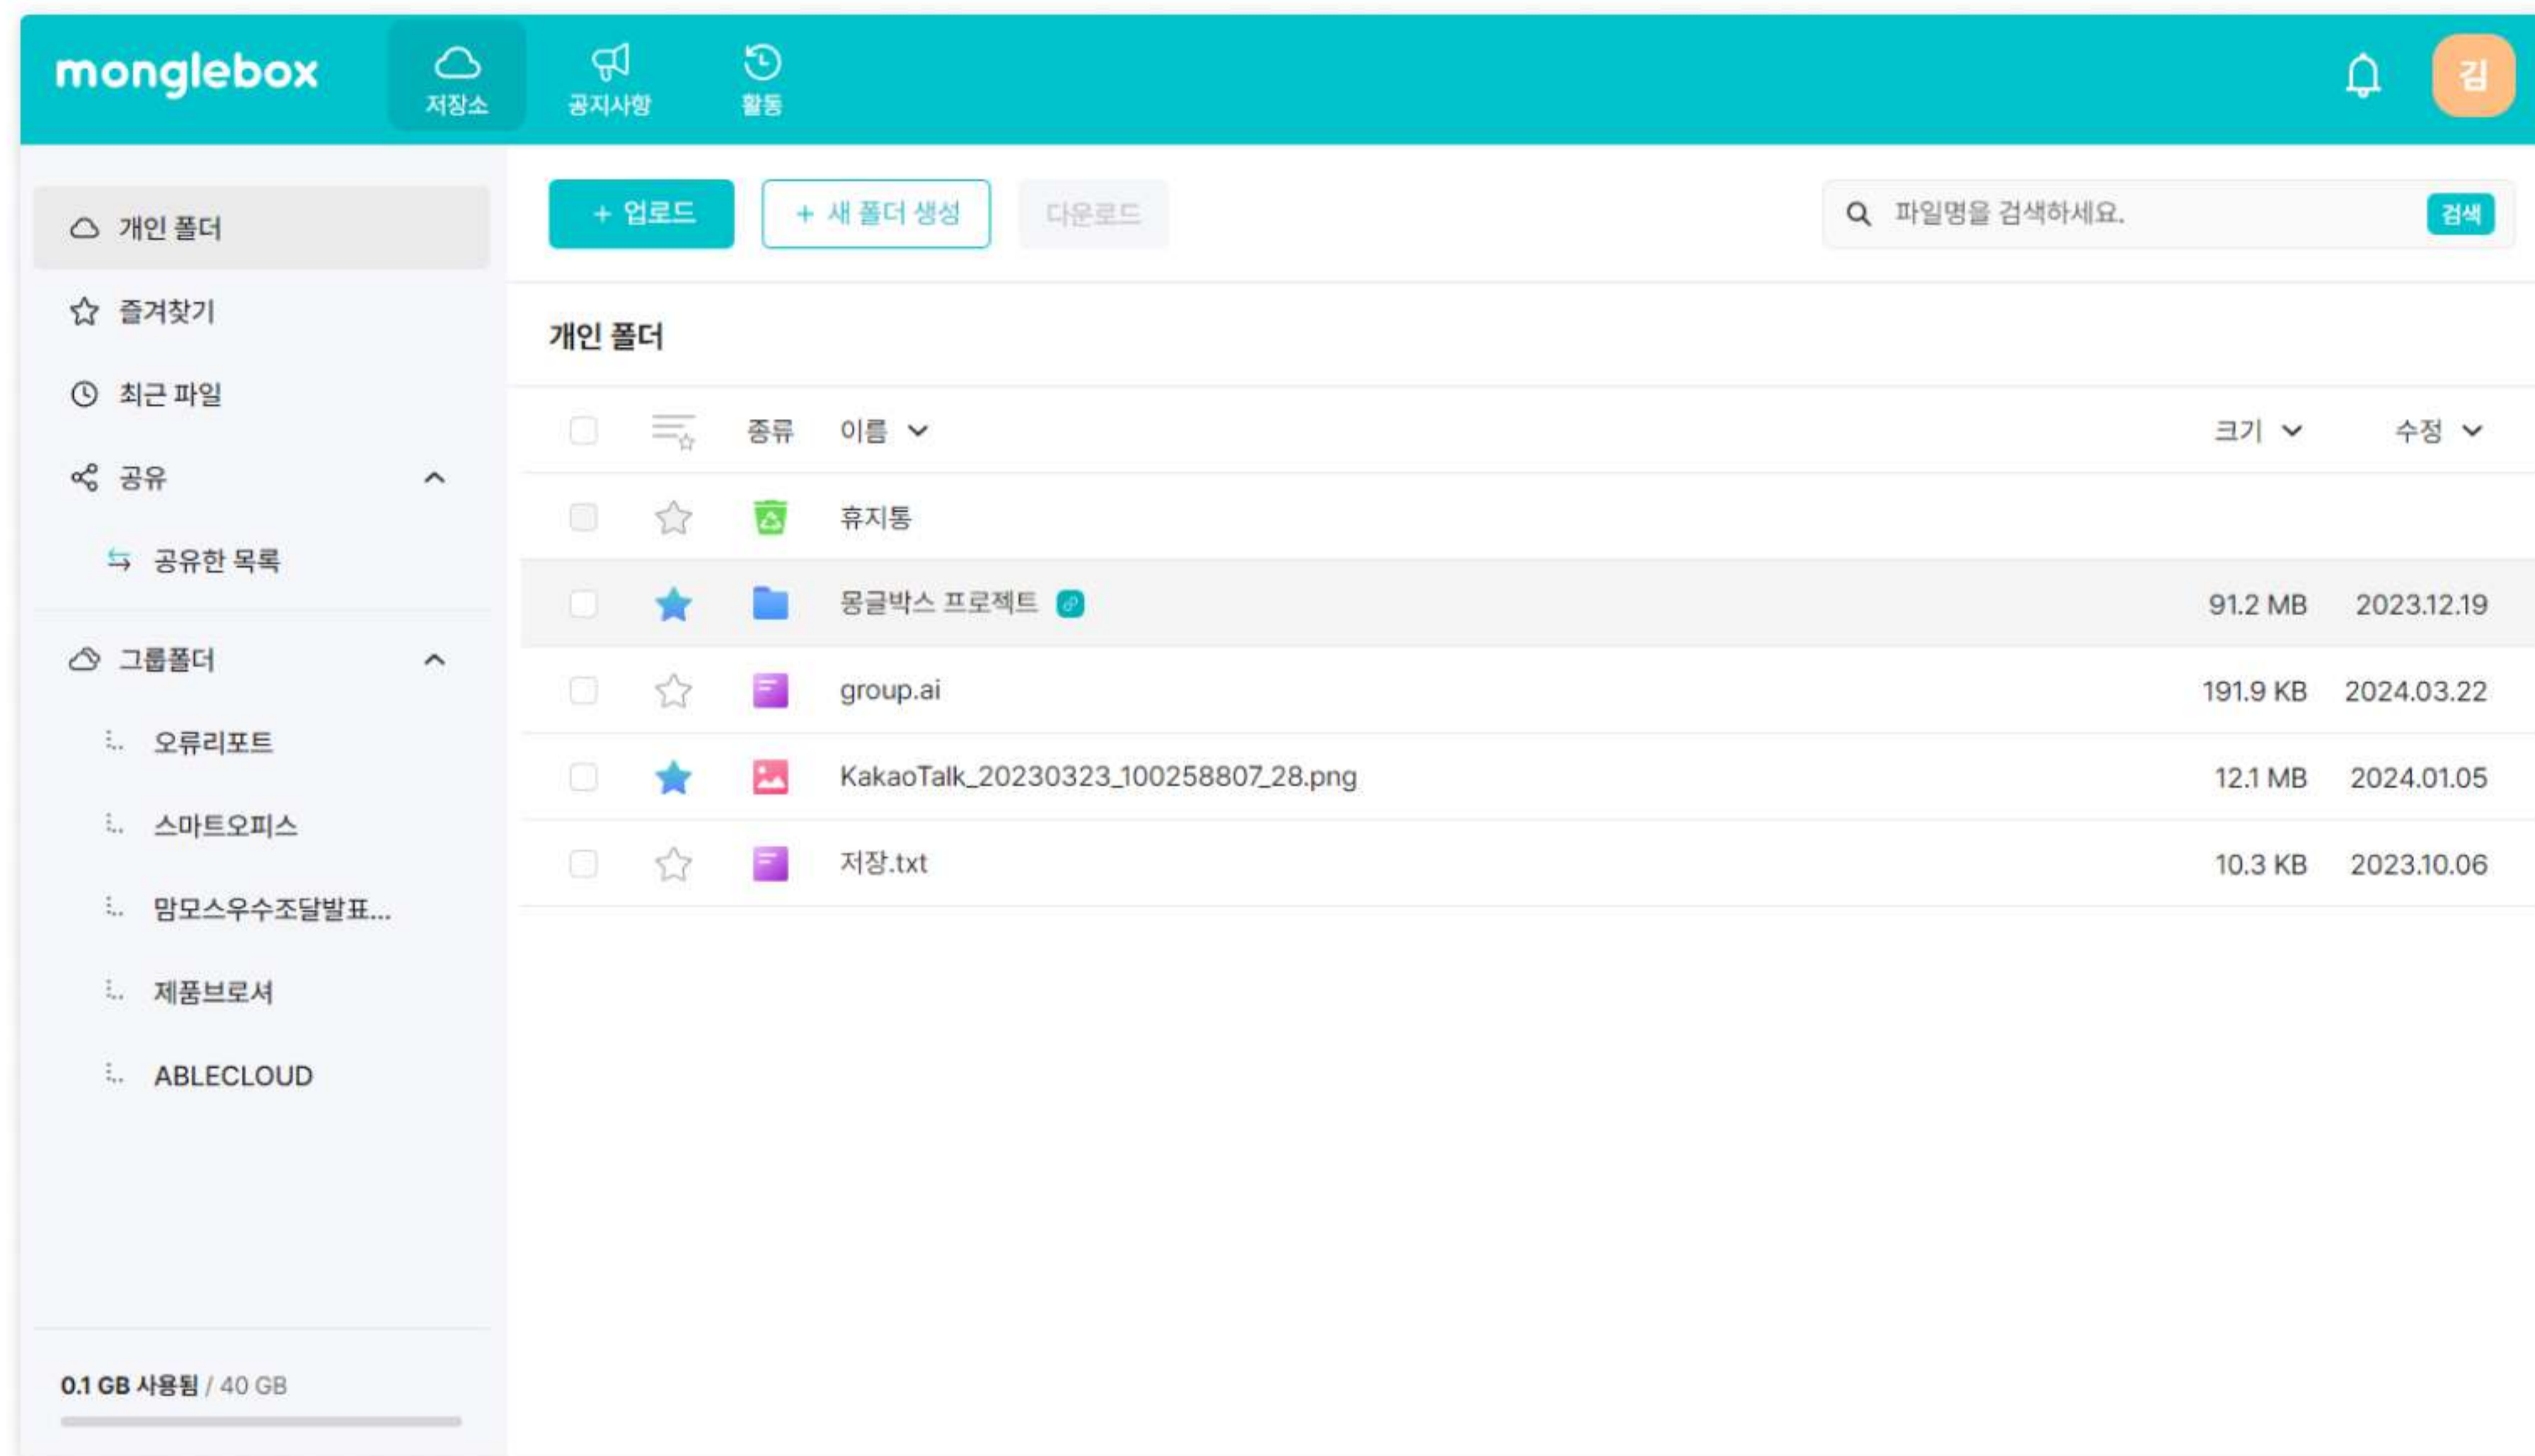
monglebox

저장소 공지사항 활동

김

개인 폴더
즐겨찾기
최근 파일
공유
공유한 목록
그룹폴더
오류리포트
스마트오피스
맘모스우수조달발표...
제품브로셔
ABLECLOUD

0.1 GB 사용됨 / 40 GB

+ 업로드 + 새 폴더 생성 다운로드

파일명을 검색하세요. 검색

개인 폴더

| | | 종류 | 이름 | 크기 | 수정 |
|---|---|---|---|---|---|
| | | | 휴지통 | | |
| | | | 몽글박스 프로젝트 | 91.2 MB | 2023.12.19 |
| | | | group.ai | 191.9 KB | 2024.03.22 |
| | | | KakaoTalk_20230323_100258807_28.png | 12.1 MB | 2024.01.05 |
| | | | 저장.txt | 10.3 KB | 2023.10.06 |